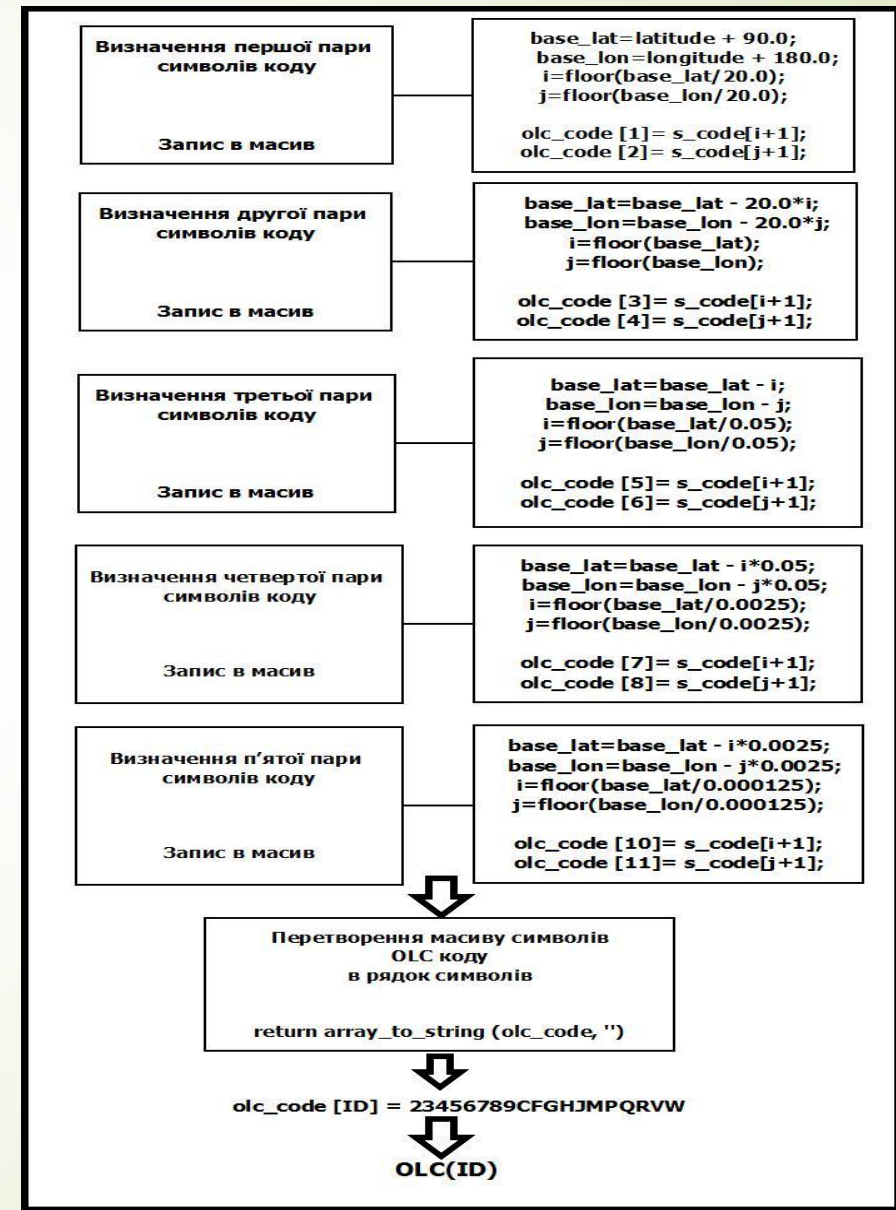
Визначення першої пари символів коду

Запис в масив

base_lat=latitude + 90.0;
base_lon=longitude + 180.0;
i=floor(base_lat/20.0);
j=floor(base_lon/20.0);

olc_code [1]= s_code[i+1];
olc_code [2]= s_code[j+1];

Визначення другої пари символів коду

Запис в масив

base_lat=base_lat - 20.0*i;
base_lon=base_lon - 20.0*j;
i=floor(base_lat);
j=floor(base_lon);

olc_code [3]= s_code[i+1];
olc_code [4]= s_code[j+1];

Визначення третьої пари символів коду

Запис в масив

base_lat=base_lat - i;
base_lon=base_lon - j;
i=floor(base_lat/0.05);
j=floor(base_lon/0.05);

olc_code [5]= s_code[i+1];
olc_code [6]= s_code[j+1];

Визначення четвертої пари символів коду

Запис в масив

base_lat=base_lat - i*0.05;
base_lon=base_lon - j*0.05;
i=floor(base_lat/0.0025);
j=floor(base_lon/0.0025);

olc_code [7]= s_code[i+1];
olc_code [8]= s_code[j+1];

Визначення п'ятої пари символів коду

Запис в масив

base_lat=base_lat - i*0.0025;
base_lon=base_lon - j*0.0025;
i=floor(base_lat/0.000125);
j=floor(base_lon/0.000125);

olc_code [10]= s_code[i+1];
olc_code [11]= s_code[j+1];

Перетворення масиву символів OLC коду в рядок символів

return array_to_string (olc_code, '')

olc_code [ID] = 23456789CFGHJMPQRVW

OLC(ID)